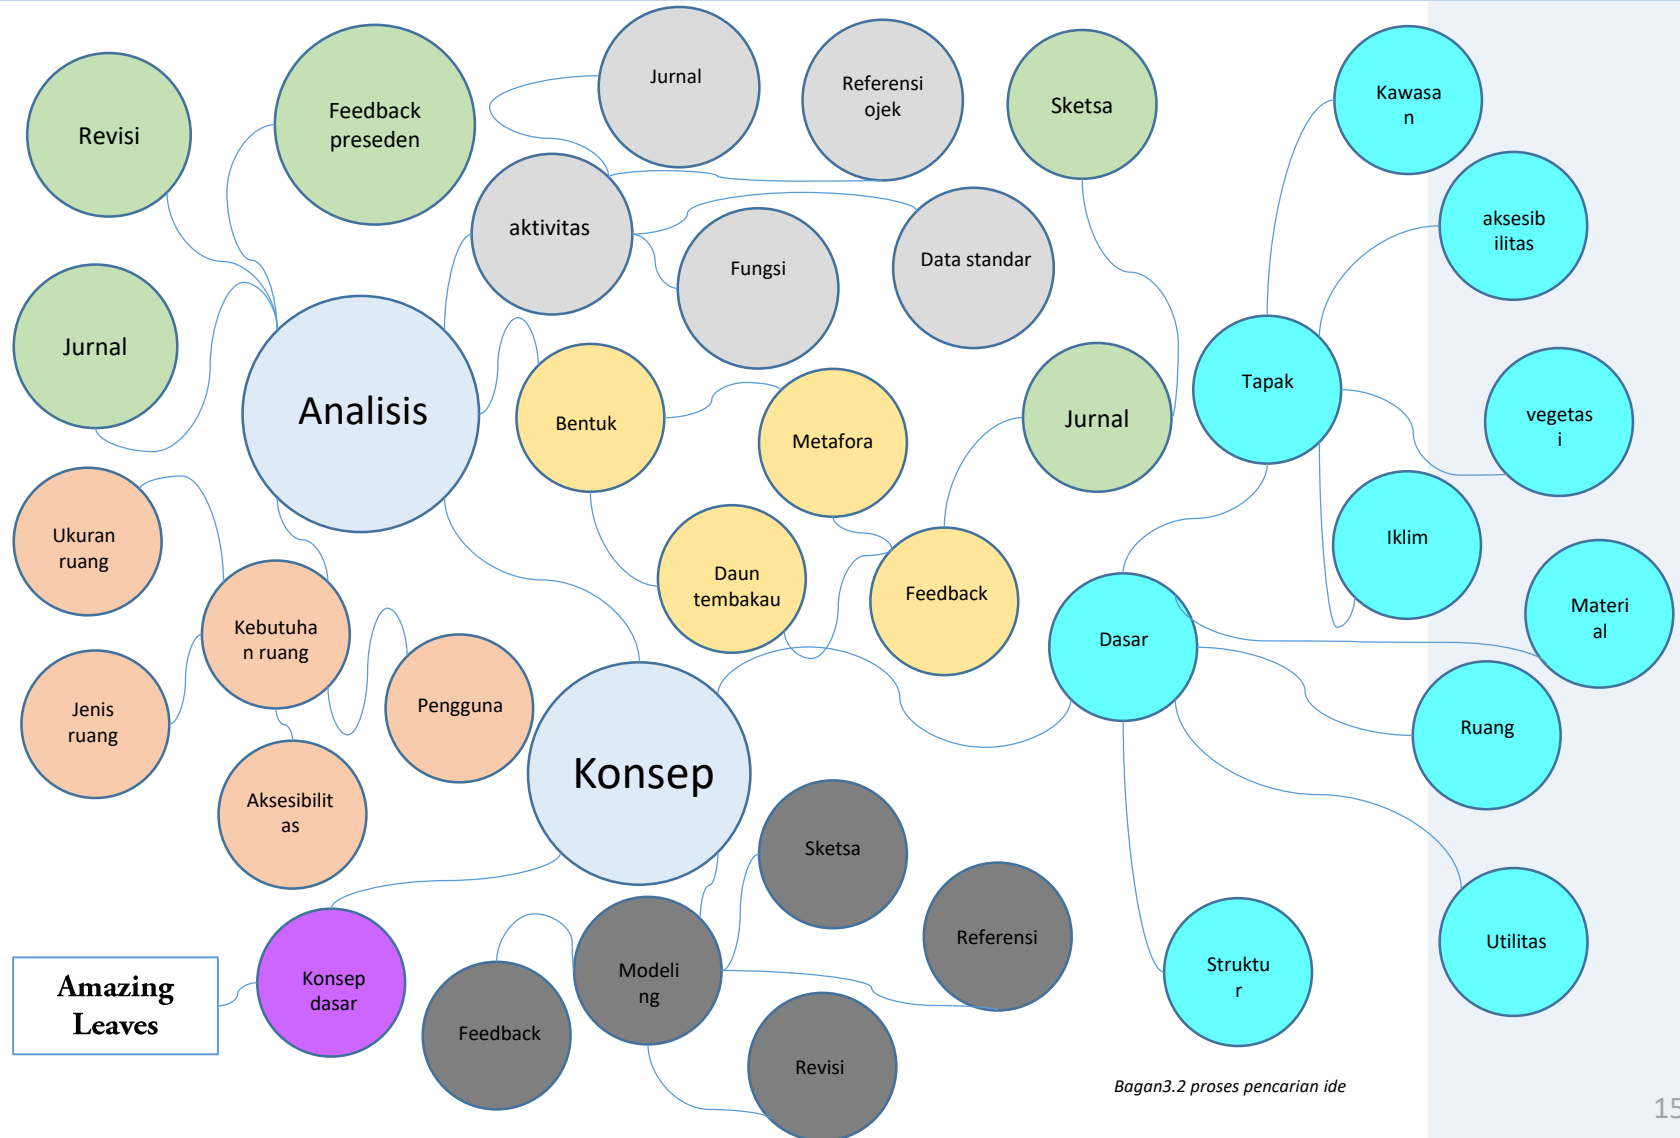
Revisi

Feedback preseden

Jurnal

Referensi ojek

Sketsa

Kawasa n

aksesib ilitas

aktivitas

Fungsi

Data standar

Jurnal

Analisis

Bentuk

Metafora

Jurnal

Tapak

vegetas i

Ukuran ruang

Daun tembakau

Feedback

Iklim

Kebutuha n ruang

Dasar

Materi al

Jenis ruang

Pengguna

Ruang

Aksesibilit as

Konsep

Sketsa

Referensi

Utilitas

Amazing Leaves

Konsep dasar

Modeli ng

Struktu r

Feedback

Revisi

Bagan3.2 proses pencarian ide

15